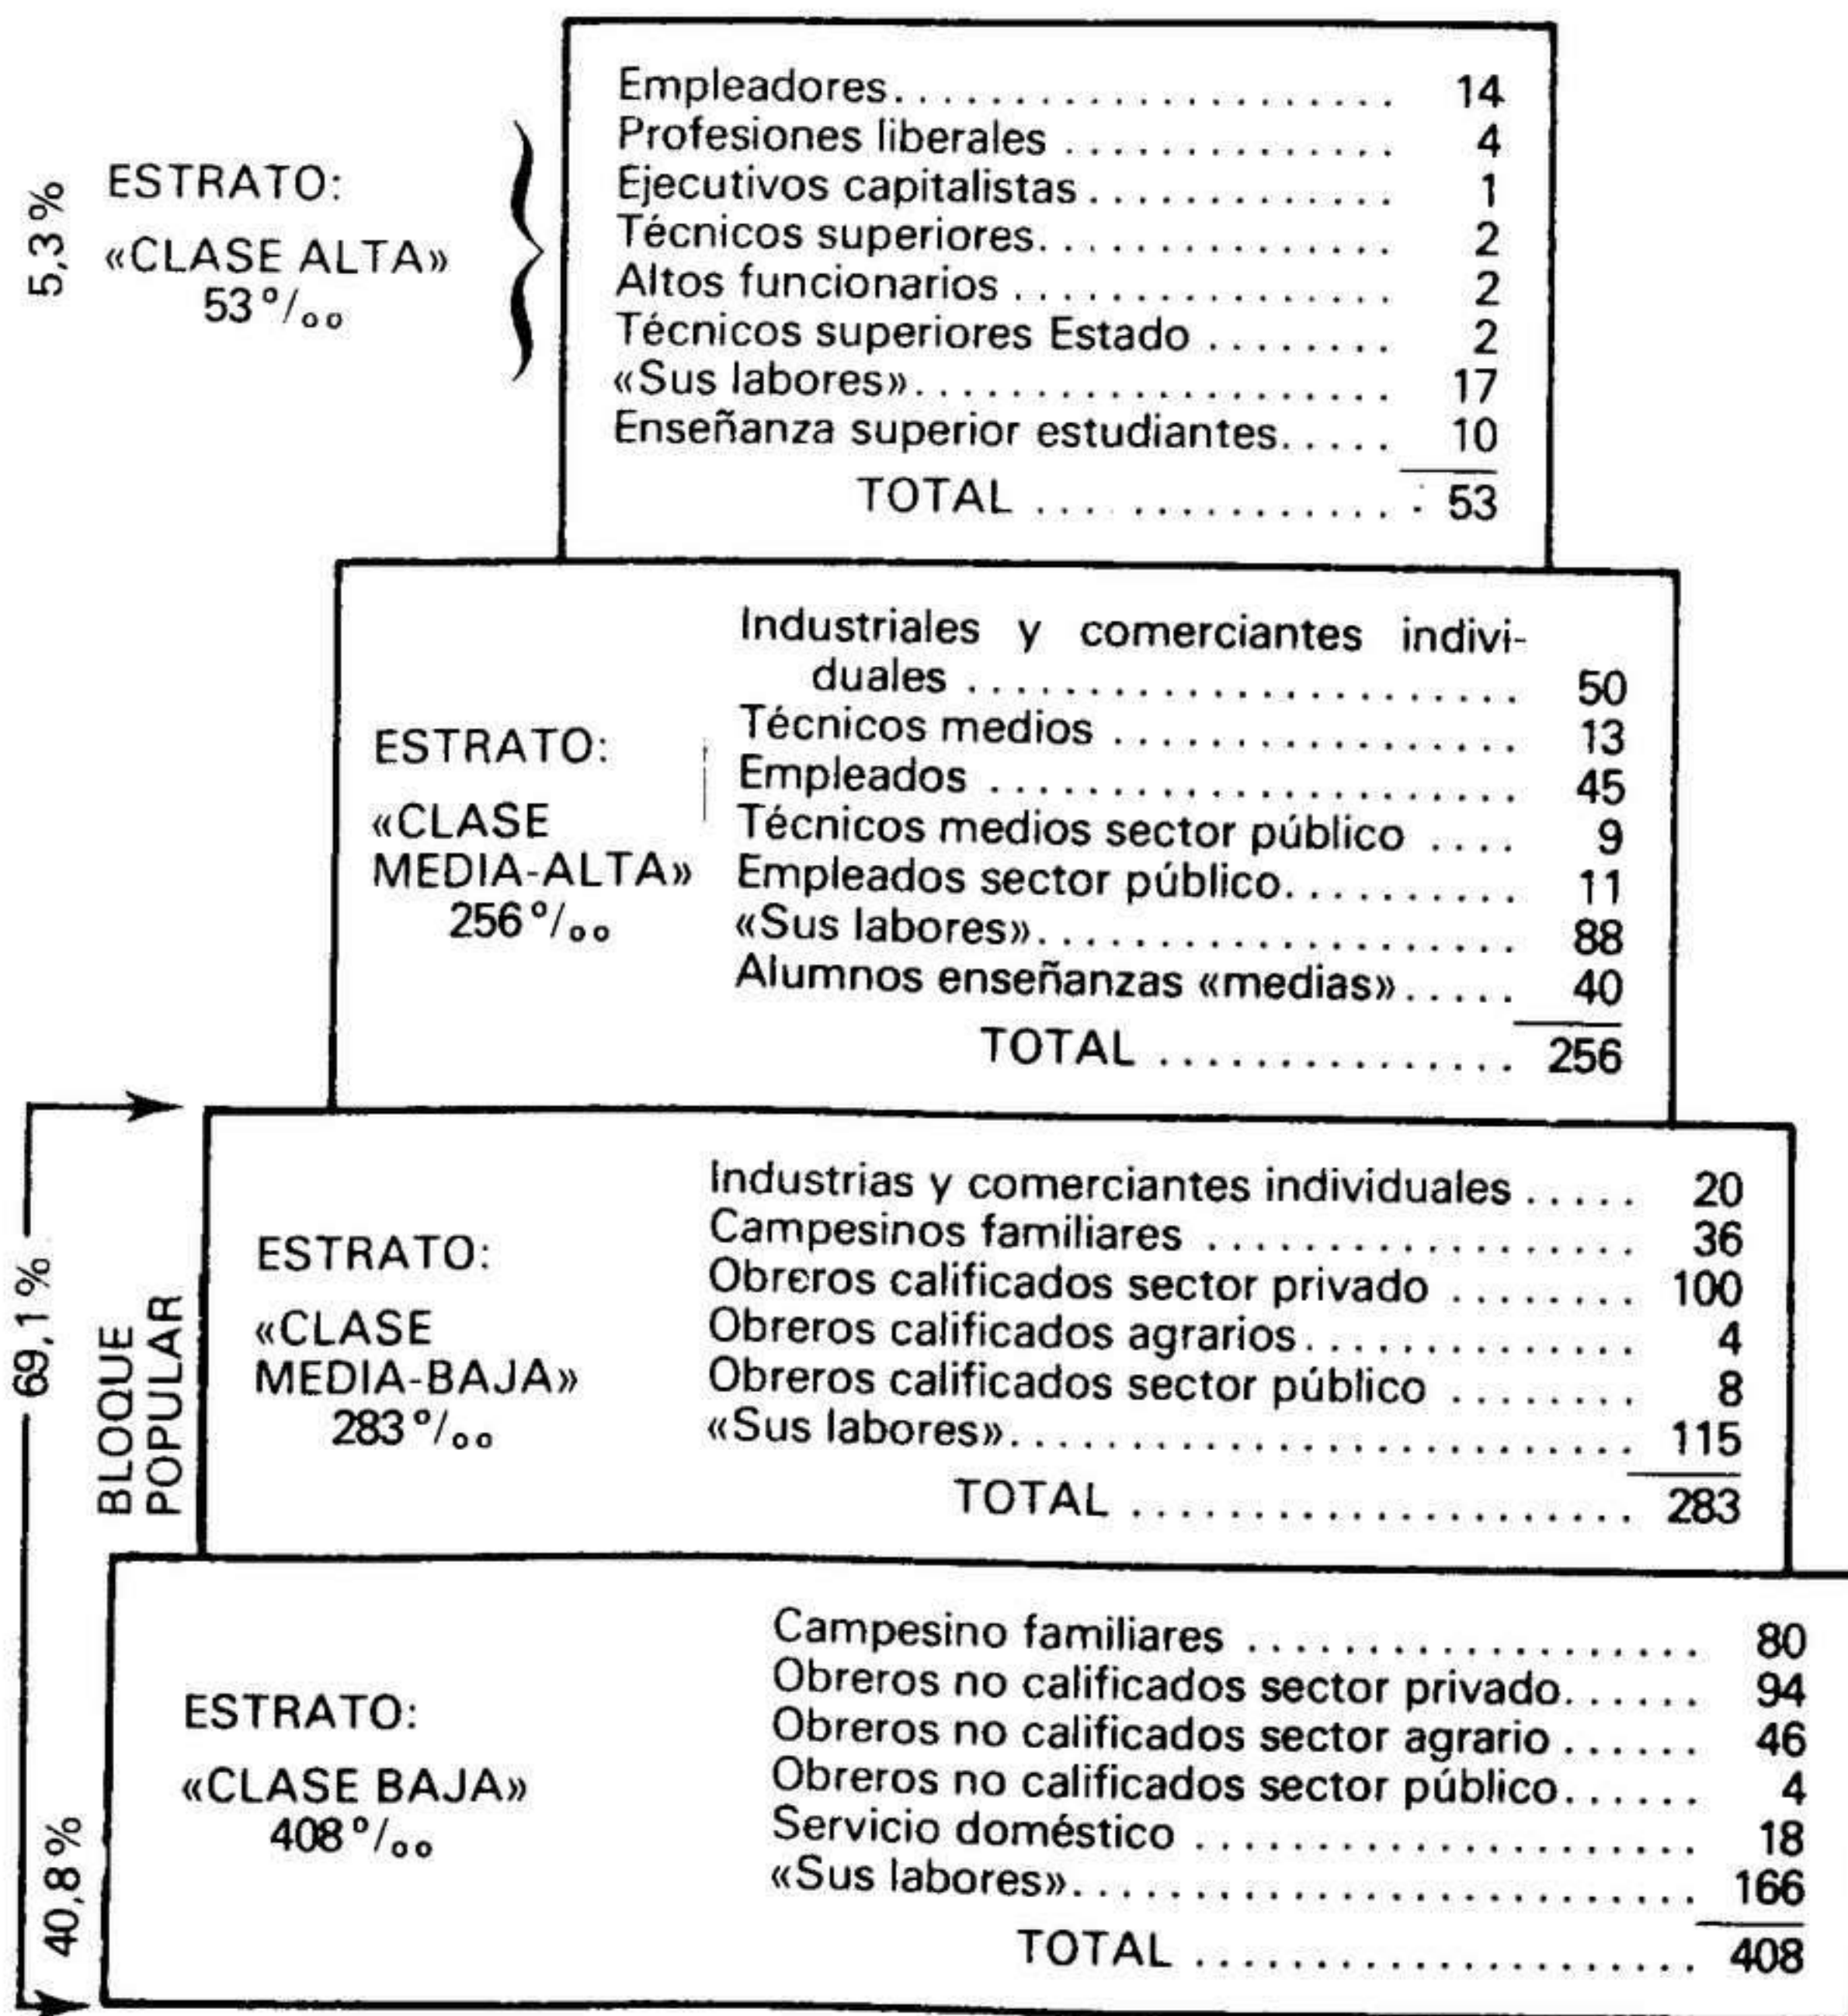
5,3 %

ESTRATO:
«CLASE ALTA»
53 °/₀₀

| | |
|---|---|
| Empleadores | 14 |
| Profesiones liberales | 4 |
| Ejecutivos capitalistas | 1 |
| Técnicos superiores | 2 |
| Altos funcionarios | 2 |
| Técnicos superiores Estado | 2 |
| «Sus labores» | 17 |
| Enseñanza superior estudiantes | 10 |
| TOTAL | 53 |

ESTRATO:
«CLASE MEDIA-ALTA»
256 °/₀₀

| | |
|---|---|
| Industriales y comerciantes individuales | 50 |
| Técnicos medios | 13 |
| Empleados | 45 |
| Técnicos medios sector público | 9 |
| Empleados sector público | 11 |
| «Sus labores» | 88 |
| Alumnos enseñanzas «medias» | 40 |
| TOTAL | 256 |

69,1 %

BLOQUE POPULAR

ESTRATO:
«CLASE MEDIA-BAJA»
283 °/₀₀

| | |
|---|---|
| Industrias y comerciantes individuales | 20 |
| Campesinos familiares | 36 |
| Obreros calificados sector privado | 100 |
| Obreros calificados agrarios | 4 |
| Obreros calificados sector público | 8 |
| «Sus labores» | 115 |
| TOTAL | 283 |

40,8 %

ESTRATO:
«CLASE BAJA»
408 °/₀₀

| | |
|---|---|
| Campesino familiares | 80 |
| Obreros no calificados sector privado | 94 |
| Obreros no calificados sector agrario | 46 |
| Obreros no calificados sector público | 4 |
| Servicio doméstico | 18 |
| «Sus labores» | 166 |
| TOTAL | 408 |